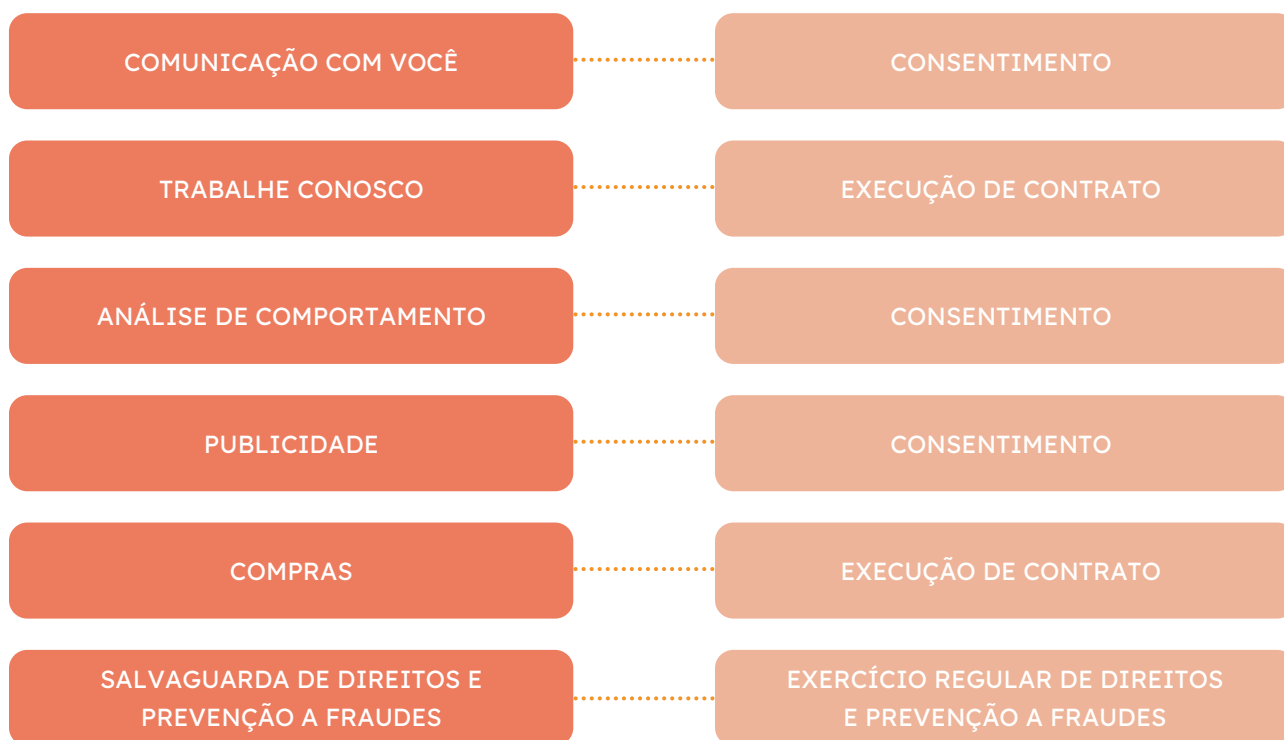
COMUNICAÇÃO COM VOCÊ

CONSENTIMENTO

TRABALHE CONOSCO

EXECUÇÃO DE CONTRATO

ANÁLISE DE COMPORTAMENTO

CONSENTIMENTO

PUBLICIDADE

CONSENTIMENTO

COMPRAS

EXECUÇÃO DE CONTRATO

SALVAGUARDA DE DIREITOS E PREVENÇÃO A FRAUDES

EXERCÍCIO REGULAR DE DIREITOS E PREVENÇÃO A FRAUDES